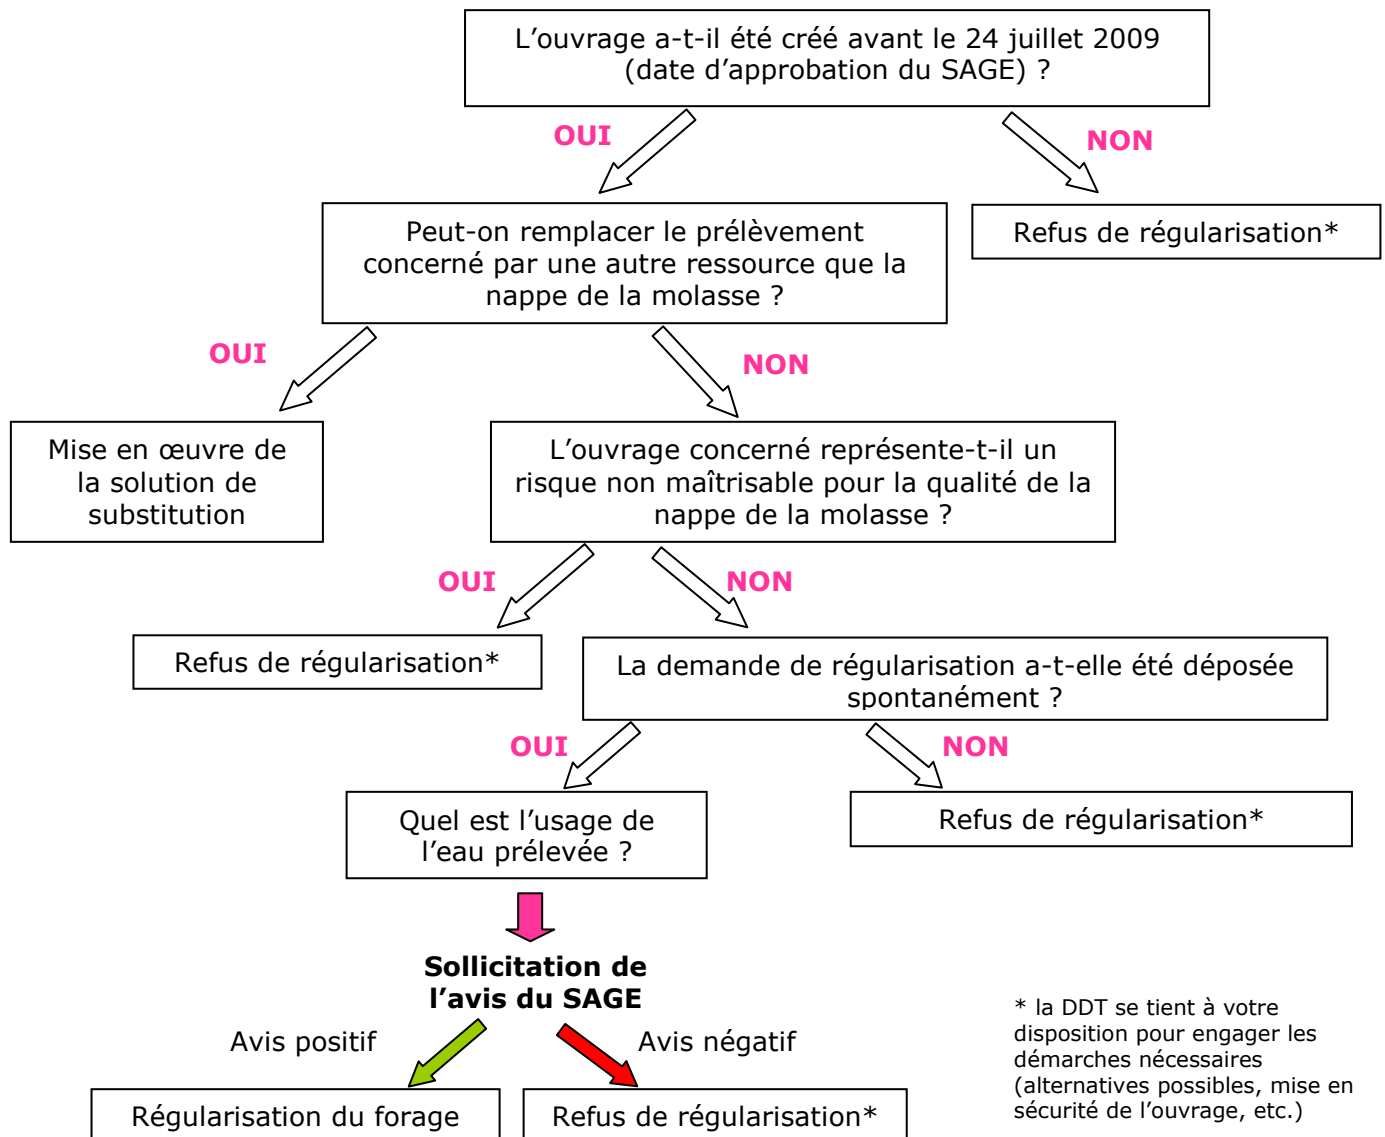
L’ouvrage a-t-il été créé avant le 24 juillet 2009 (date d’approbation du SAGE) ?

OUI

NON

Peut-on remplacer le prélèvement concerné par une autre ressource que la nappe de la molasse ?

Refus de régularisation*

OUI

NON

Mise en œuvre de la solution de substitution

L’ouvrage concerné représente-t-il un risque non maîtrisable pour la qualité de la nappe de la molasse ?

OUI

NON

Refus de régularisation*

La demande de régularisation a-t-elle été déposée spontanément ?

OUI

NON

Quel est l’usage de l’eau prélevée ?

Refus de régularisation*

Sollicitation de l’avis du SAGE

Avis positif

Avis négatif

Régularisation du forage

Refus de régularisation*

* la DDT se tient à votre disposition pour engager les démarches nécessaires (alternatives possibles, mise en sécurité de l’ouvrage, etc.)